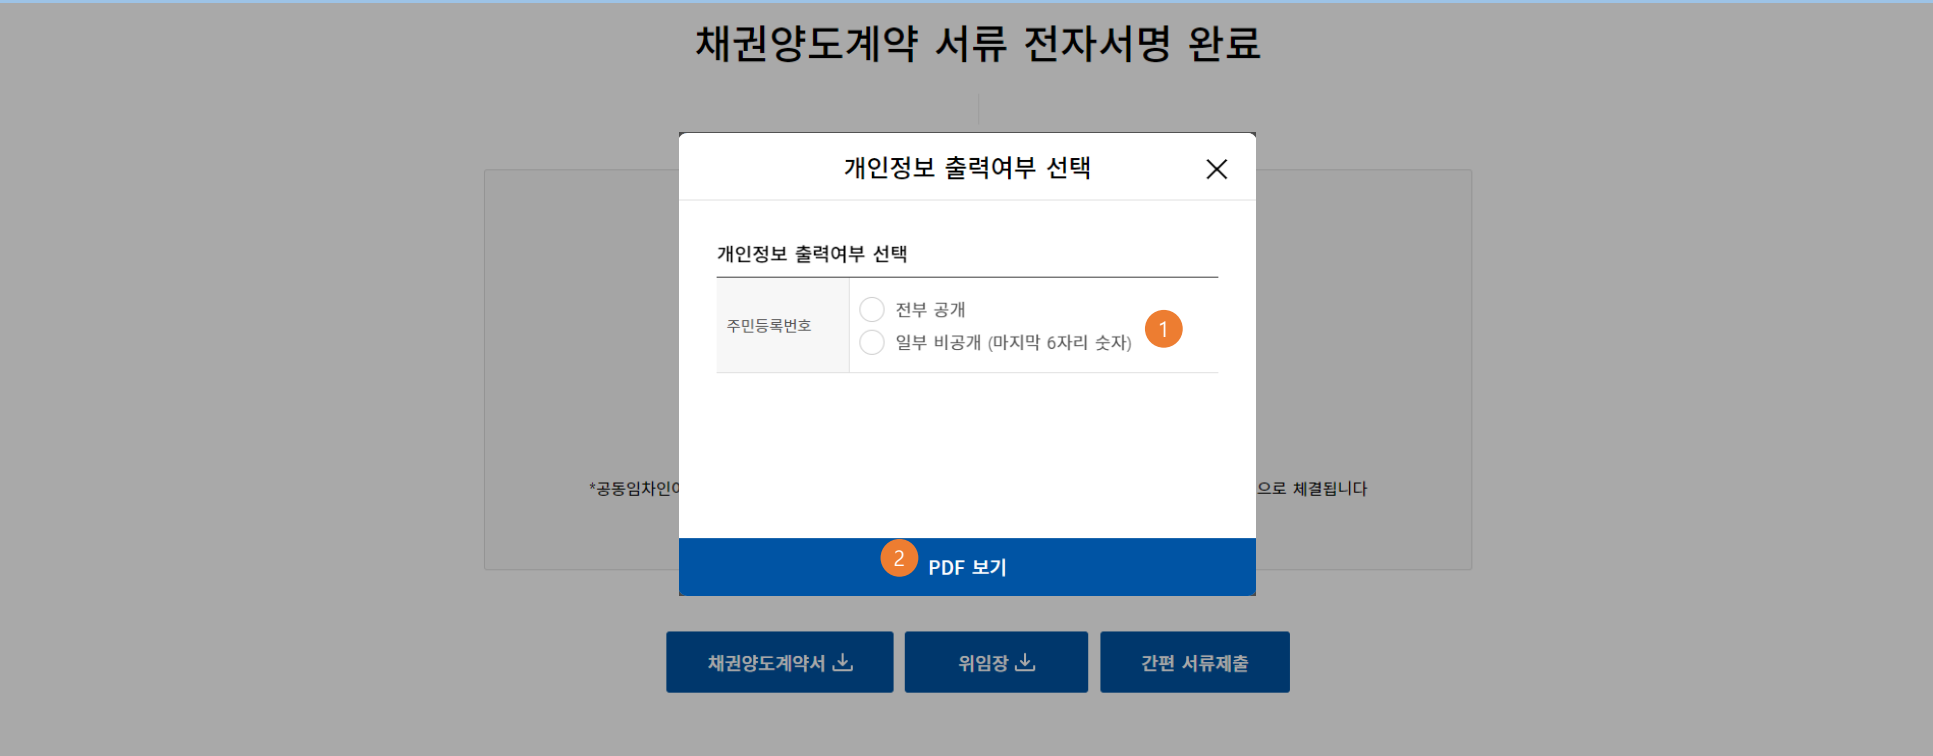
채권양도계약 서류 전자서명 완료

개인정보 출력여부 선택

개인정보 출력여부 선택

| 주민등록번호 | 전부 공개<br>일부 비공개 (마지막 6자리 숫자) |
|---|---|

1

*공동임차인이 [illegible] 으로 체결됩니다

2 PDF 보기

채권양도계약서

위임장

간편 서류제출